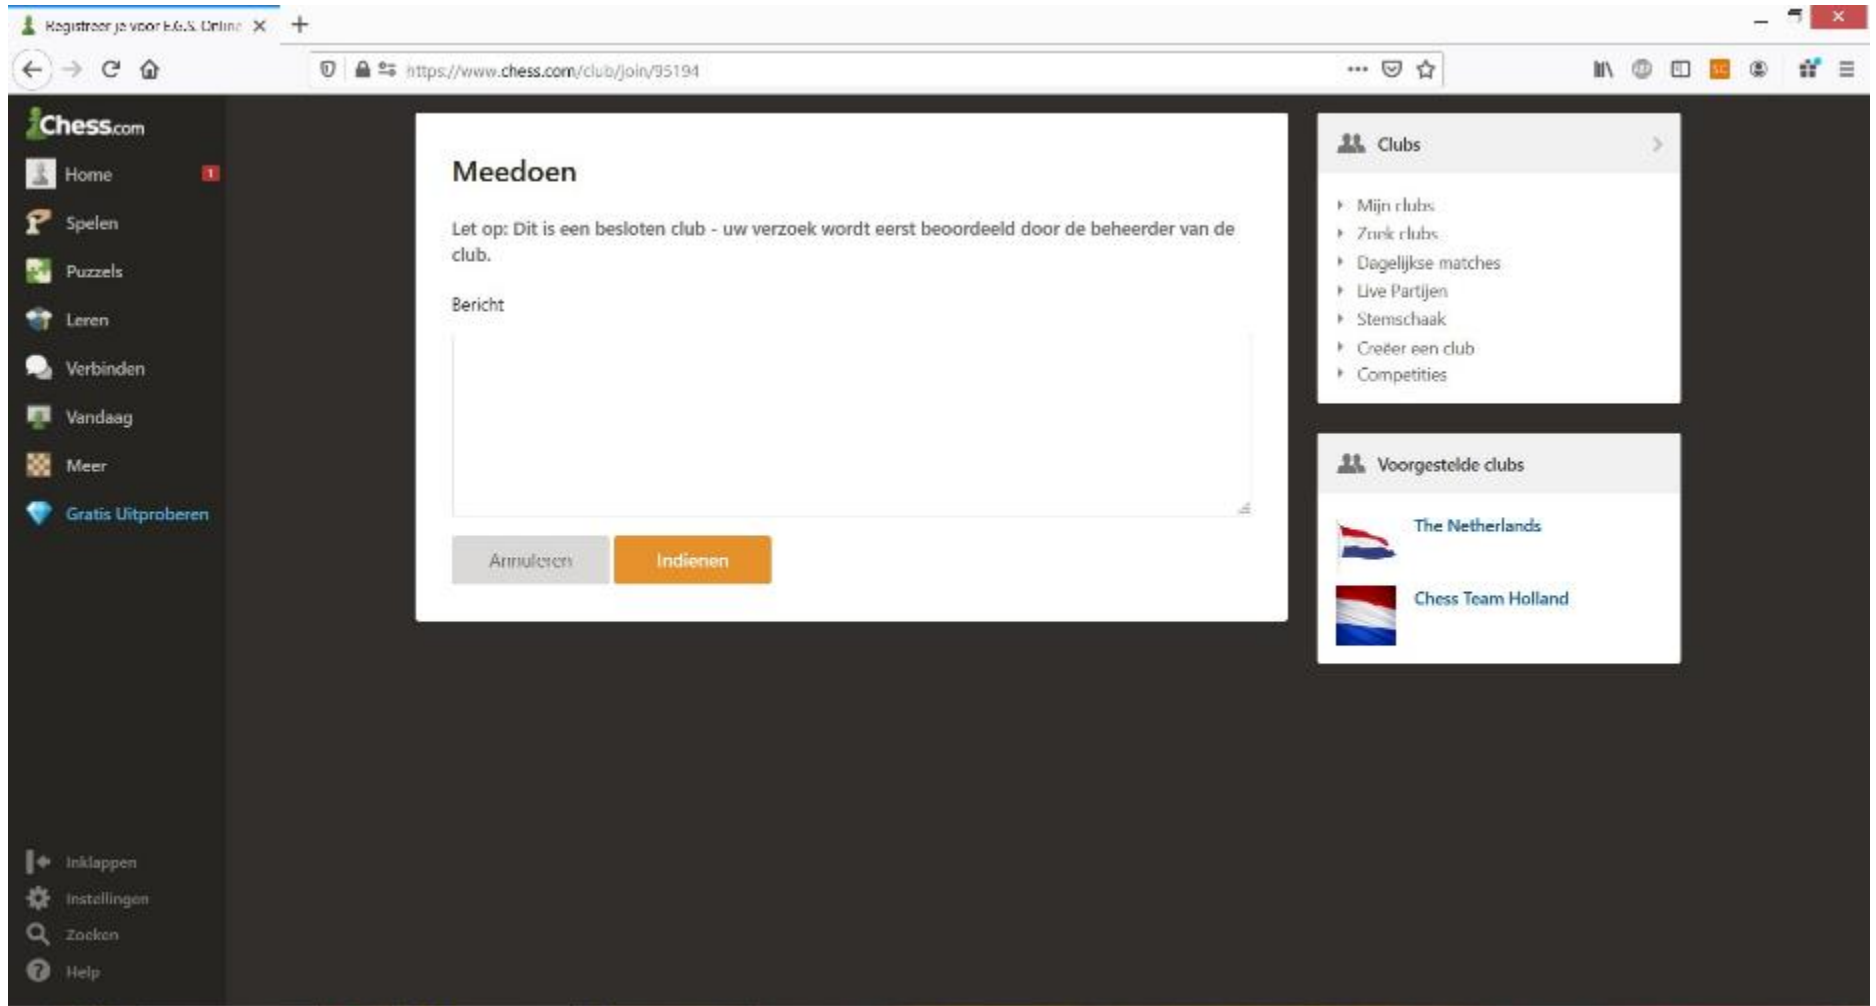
Registreer je voor E.G.S. Online

https://www.chess.com/club/join/95194

Chess.com
Home 1
Spelen
Puzzels
Leren
Verbinden
Vandaag
Meer
Gratis Uitproberen

Inklappen
Instellingen
Zoeken
Help

Meedoen

Let op: Dit is een besloten club - uw verzoek wordt eerst beoordeeld door de beheerder van de club.

Bericht

Annuleren Indienen

Clubs
Mijn clubs
Zoek clubs
Dagelijkse matches
Live Partijen
Stemschaak
Creëer een club
Competities

Voorgestelde clubs
The Netherlands
Chess Team Holland